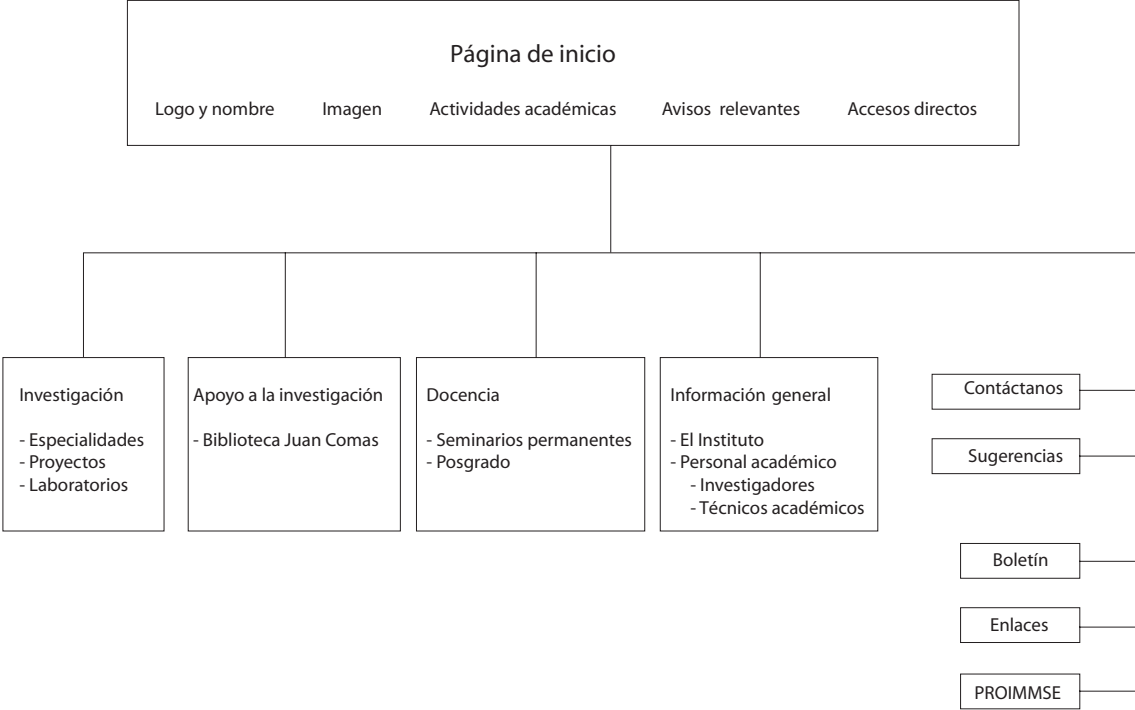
Página de inicio

Logo y nombre Imagen Actividades académicas Avisos relevantes Accesos directos

Investigación

- Especialidades
- Proyectos
- Laboratorios

Apoyo a la investigación

- Biblioteca Juan Comas

Docencia

- Seminarios permanentes
- Posgrado

Información general

- El Instituto
- Personal académico
- Investigadores
- Técnicos académicos

Contáctanos

Sugerencias

Boletín

Enlaces

PROIMMSE